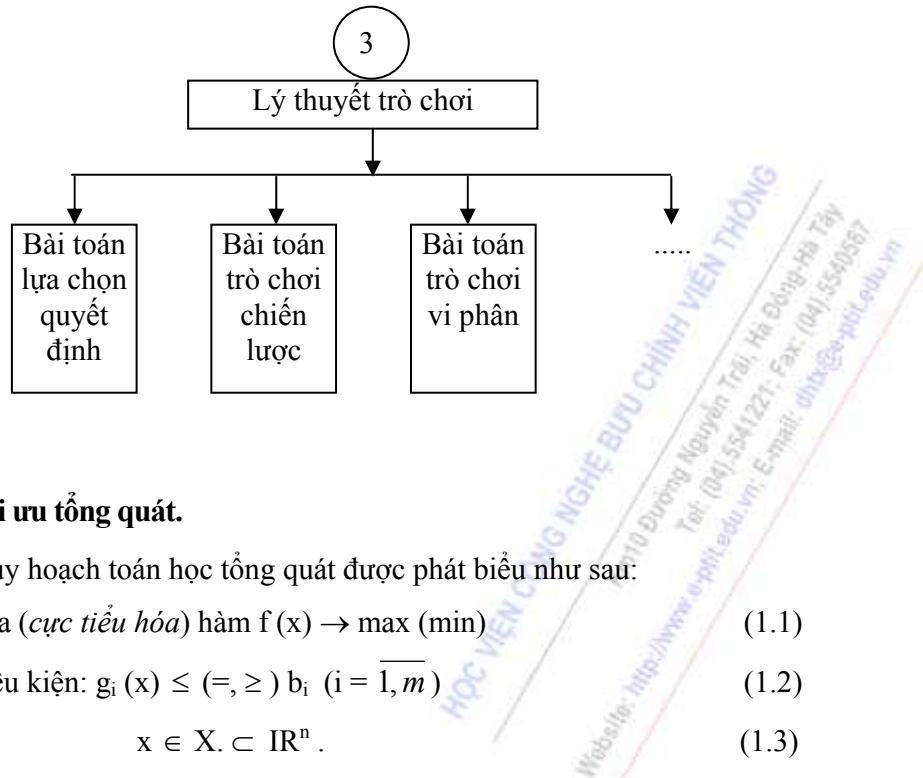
3

Lý thuyết trò chơi

Bài toán lựa chọn quyết định

Bài toán trò chơi chiến lược

Bài toán trò chơi vi phân

.....

HỌC VIỆN CÔNG NGHỆ BƯU CHÍNH VIỄN THÔNG
Km10 Đường Nguyễn Trãi, Hà Đông-Hà Tây
Tel: (04).5541221; Fax: (04).5540587
Website: http://www.e-ptit.edu.vn; E-mail: dhtx@e-ptit.edu.vn

i ưu tổng quát.

uy hoạch toán học tổng quát được phát biểu như sau:

a (*cực tiểu hóa*) hàm f (x) $\rightarrow$ max (min) (1.1)

ều kiện: $g_i$ (x) $\leq$ (=, $\geq$ ) $b_i$ (i = $\overline{1, m}$ ) (1.2)

$x \in X. \subset IR^n$ . (1.3)